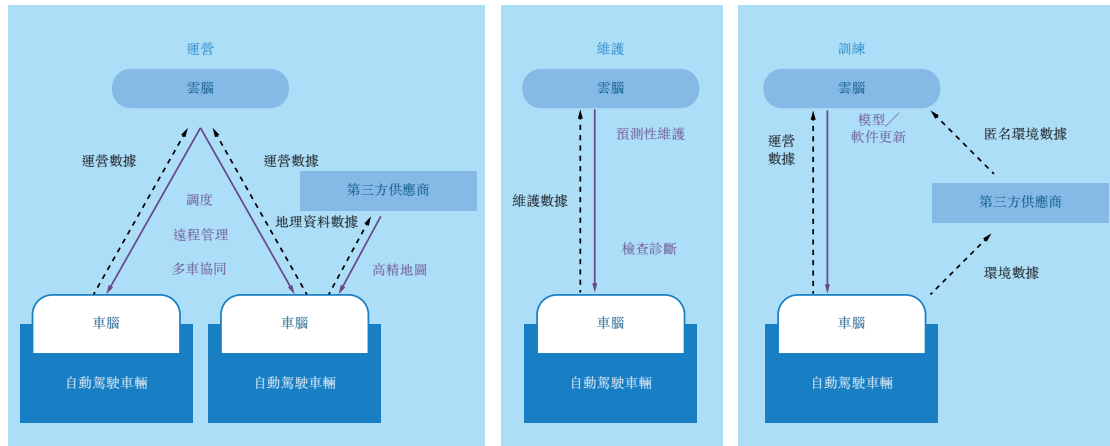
運營

雲腦

運營數據

運營數據

調度

遠程管理

多車協同

第三方供應商

地理資料數據

高精地圖

車腦

自動駕駛車輛

車腦

自動駕駛車輛

維護

雲腦

預測性維護

維護數據

檢查診斷

車腦

自動駕駛車輛

訓練

雲腦

運營數據

模型／軟件更新

匿名環境數據

第三方供應商

環境數據

車腦

自動駕駛車輛